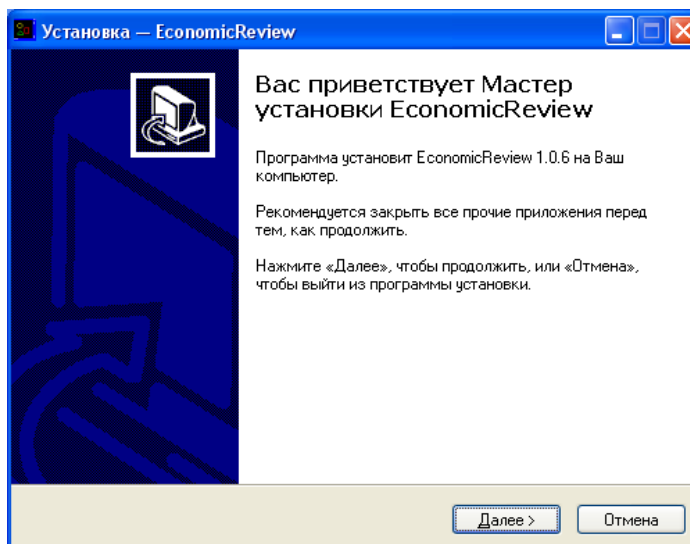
Установка — EconomicReview

Вас приветствует Мастер установки EconomicReview

Программа установит EconomicReview 1.0.6 на Ваш компьютер.

Рекомендуется закрыть все прочие приложения перед тем, как продолжить.

Нажмите «Далее», чтобы продолжить, или «Отмена», чтобы выйти из программы установки.

Далее >

Отмена